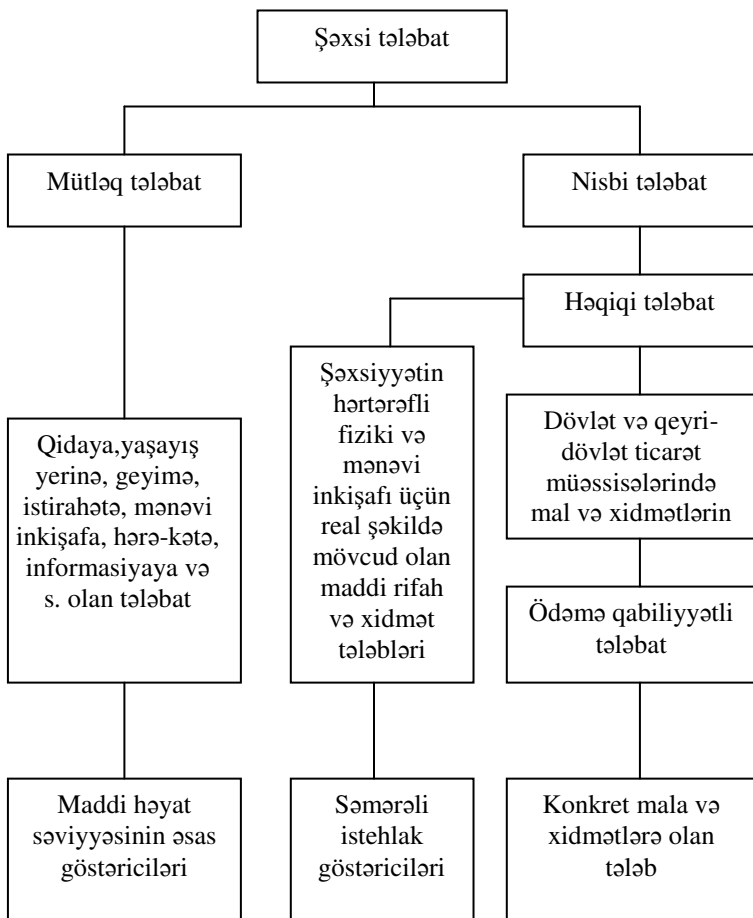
Şəxsi tələbat

Mütləq tələbat

Nisbi tələbat

Həqiqi tələbat

Qidaya,yaşayış yerinə, geyimə, istirahətə, mənəvi inkişafa, hərə-kətə, informasiyaya və s. olan tələbat

Şəxsiyyətin hərtərəfli fiziki və mənəvi inkişafı üçün real şəkildə mövcud olan maddi rifah və xidmət tələbləri

Dövlət və qeyri-dövlət ticarət müəssisələrində mal və xidmətlərin

Ödəmə qabiliyyətli tələbat

Maddi həyat səviyyəsinin əsas göstəriciləri

Səmərəli istehlak göstəriciləri

Konkret mala və xidmətlərə olan tələb